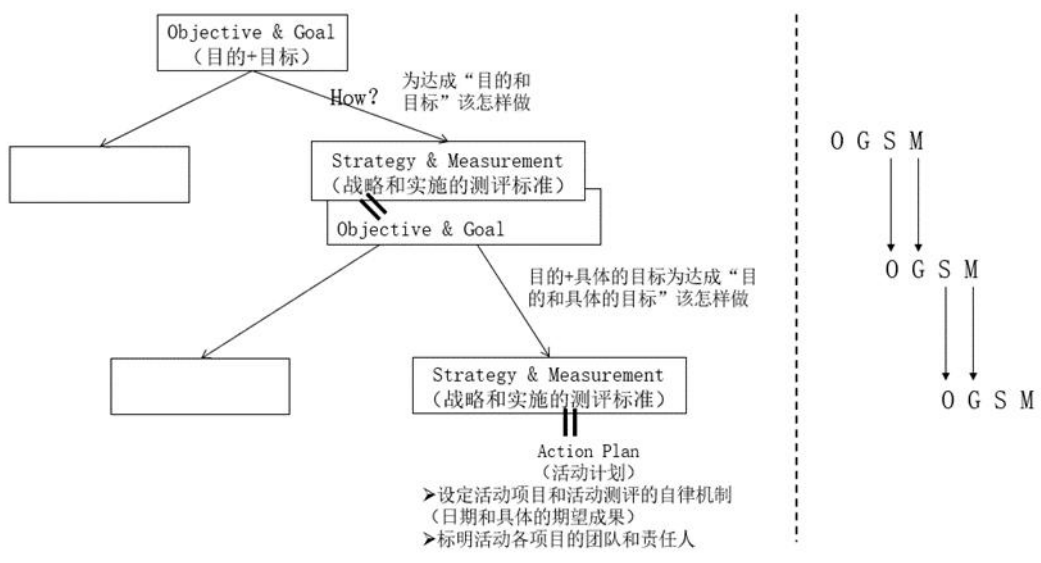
Objective & Goal
（目的+目标）

How?

为达成“目的和目标”该怎样做

Strategy & Measurement
（战略和实施的测评标准）

Objective & Goal

目的+具体的目标为达成“目的和具体的目标”该怎样做

Strategy & Measurement
（战略和实施的测评标准）

Action Plan
（活动计划）

➢设定活动项目和活动测评的自律机制（日期和具体的期望成果）
➢标明活动各项目的团队和责任人

O G S M

O G S M

O G S M